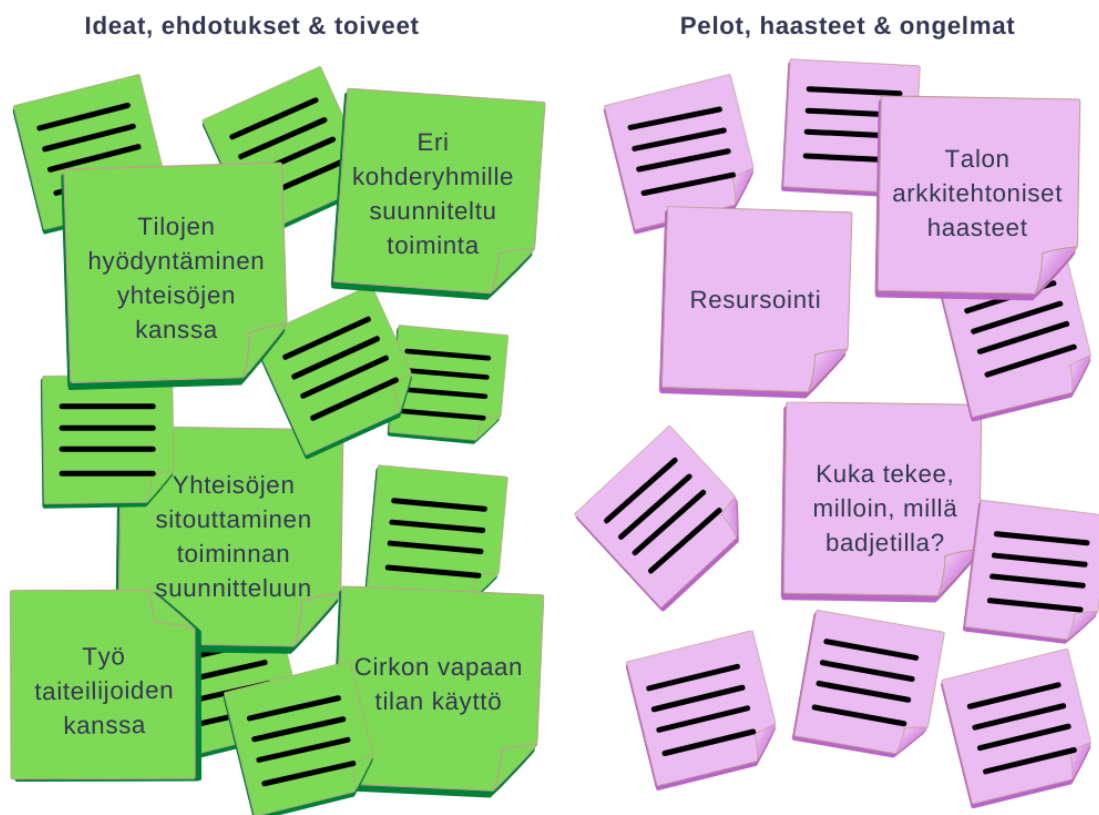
Ideat, ehdotukset & toiveet

Eri kohderyhmille suunniteltu toiminta

Tilojen hyödyntäminen yhteisöjen kanssa

Yhteisöjen sitouttaminen toiminnan suunnitteluun

Työ taiteilijoiden kanssa

Cirkon vapaan tilan käyttö

Pelot, haasteet & ongelmat

Talon arkkitehtoniset haasteet

Resursointi

Kuka tekee, milloin, millä badjetilla?